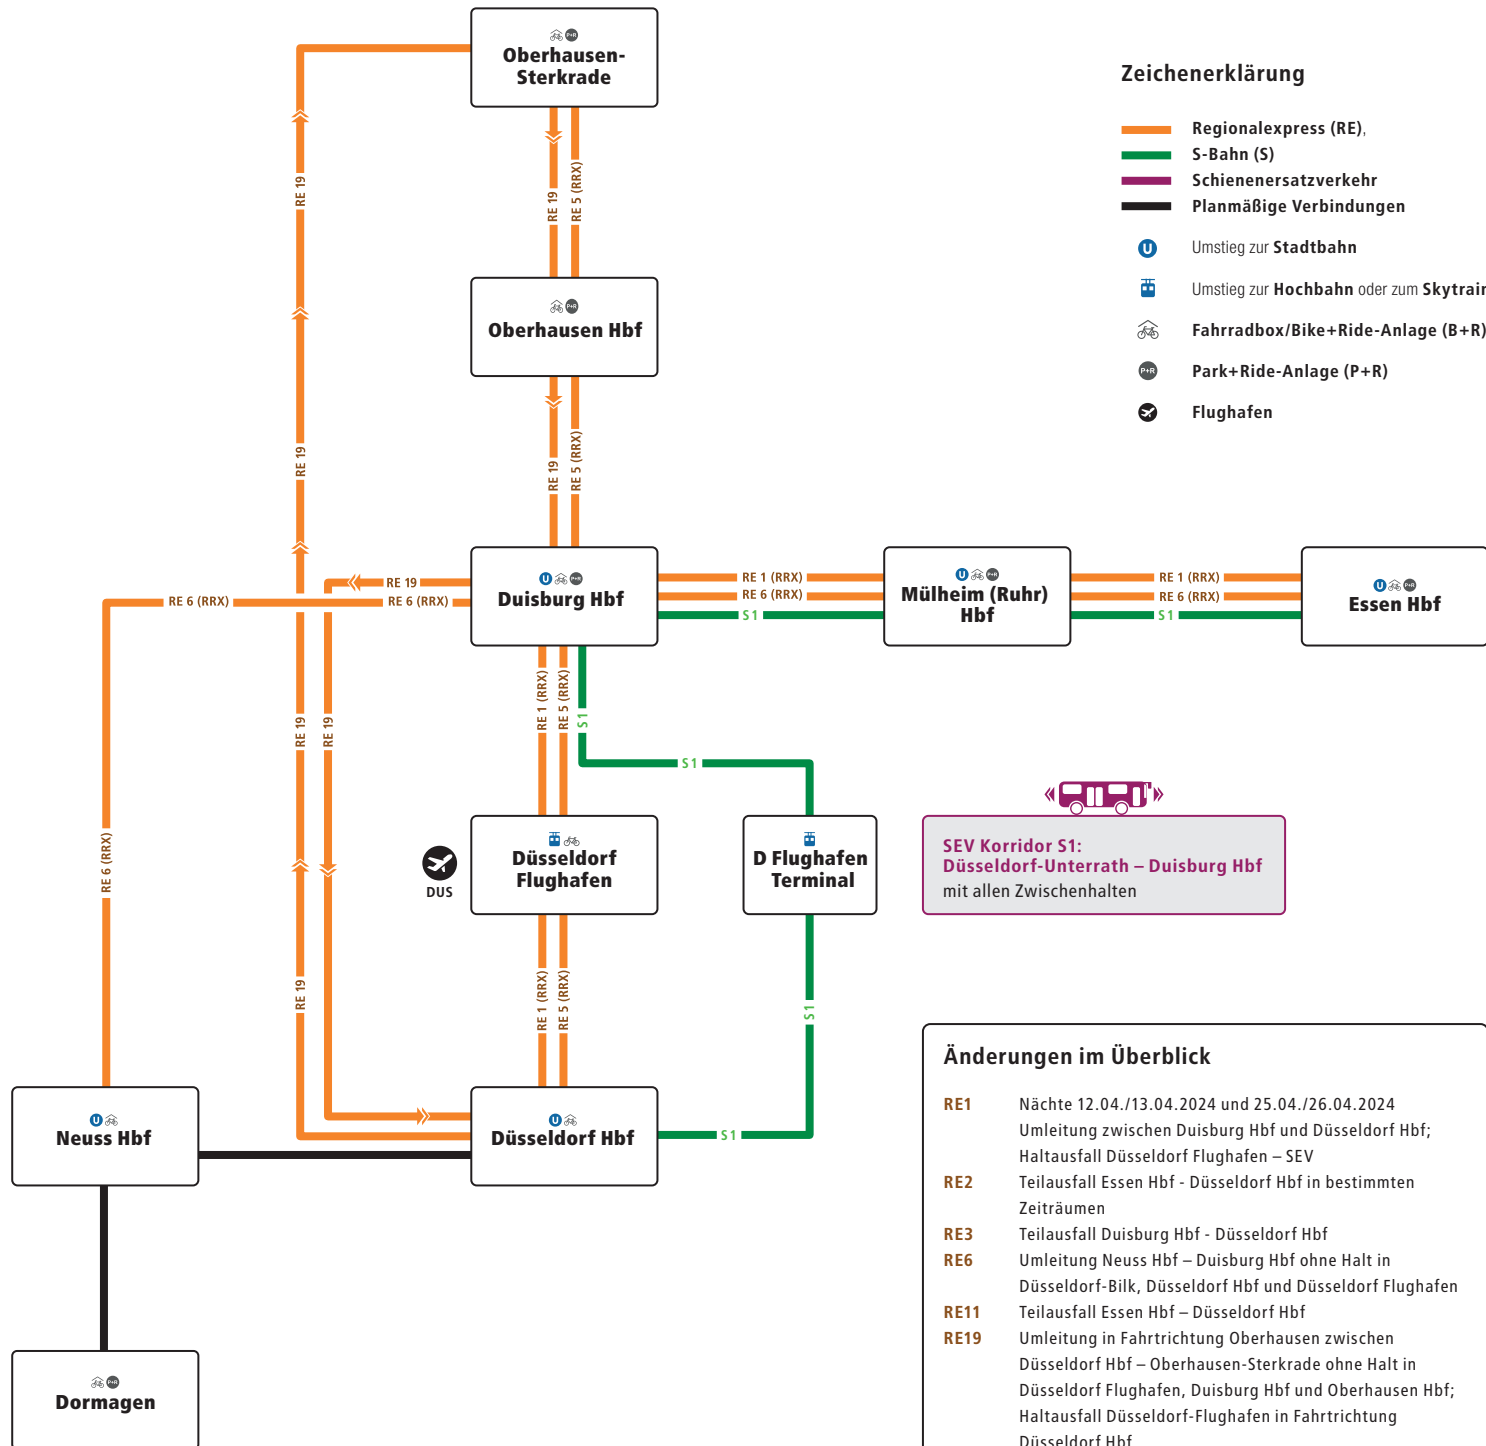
Oberhausen-Sterkrade

RE 19
RE 19
RE 5 (RRX)

Oberhausen Hbf

RE 19
RE 5 (RRX)

RE 19
RE 19

Duisburg Hbf

RE 19
RE 6 (RRX)
RE 6 (RRX)

RE 1 (RRX)
RE 6 (RRX)
S 1

Mülheim (Ruhr) Hbf

RE 1 (RRX)
RE 6 (RRX)
S 1

Essen Hbf

RE 1 (RRX)
RE 5 (RRX)
S 1
S 1

RE 19
RE 19
RE 6 (RRX)

DUS

Düsseldorf Flughafen

D Flughafen Terminal

RE 1 (RRX)
RE 5 (RRX)
S 1
RE 19

Neuss Hbf

Düsseldorf Hbf

S 1

Dormagen

Zeichenerklärung

Regionalexpress (RE),
S-Bahn (S)
Schienenersatzverkehr
Planmäßige Verbindungen
Umstieg zur Stadtbahn
Umstieg zur Hochbahn oder zum Skytrai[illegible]
Fahrradbox/Bike+Ride-Anlage (B+R)
Park+Ride-Anlage (P+R)
Flughafen

SEV Korridor S1:
Düsseldorf-Unterrath – Duisburg Hbf
mit allen Zwischenhalten

Änderungen im Überblick

RE1 Nächte 12.04./13.04.2024 und 25.04./26.04.2024 Umleitung zwischen Duisburg Hbf und Düsseldorf Hbf; Haltausfall Düsseldorf Flughafen – SEV
RE2 Teilausfall Essen Hbf - Düsseldorf Hbf in bestimmten Zeiträumen
RE3 Teilausfall Duisburg Hbf - Düsseldorf Hbf
RE6 Umleitung Neuss Hbf – Duisburg Hbf ohne Halt in Düsseldorf-Bilk, Düsseldorf Hbf und Düsseldorf Flughafen
RE11 Teilausfall Essen Hbf – Düsseldorf Hbf
RE19 Umleitung in Fahrtrichtung Oberhausen zwischen Düsseldorf Hbf – Oberhausen-Sterkrade ohne Halt in Düsseldorf Flughafen, Duisburg Hbf und Oberhausen Hbf; Haltausfall Düsseldorf-Flughafen in Fahrtrichtung Düsseldorf Hbf